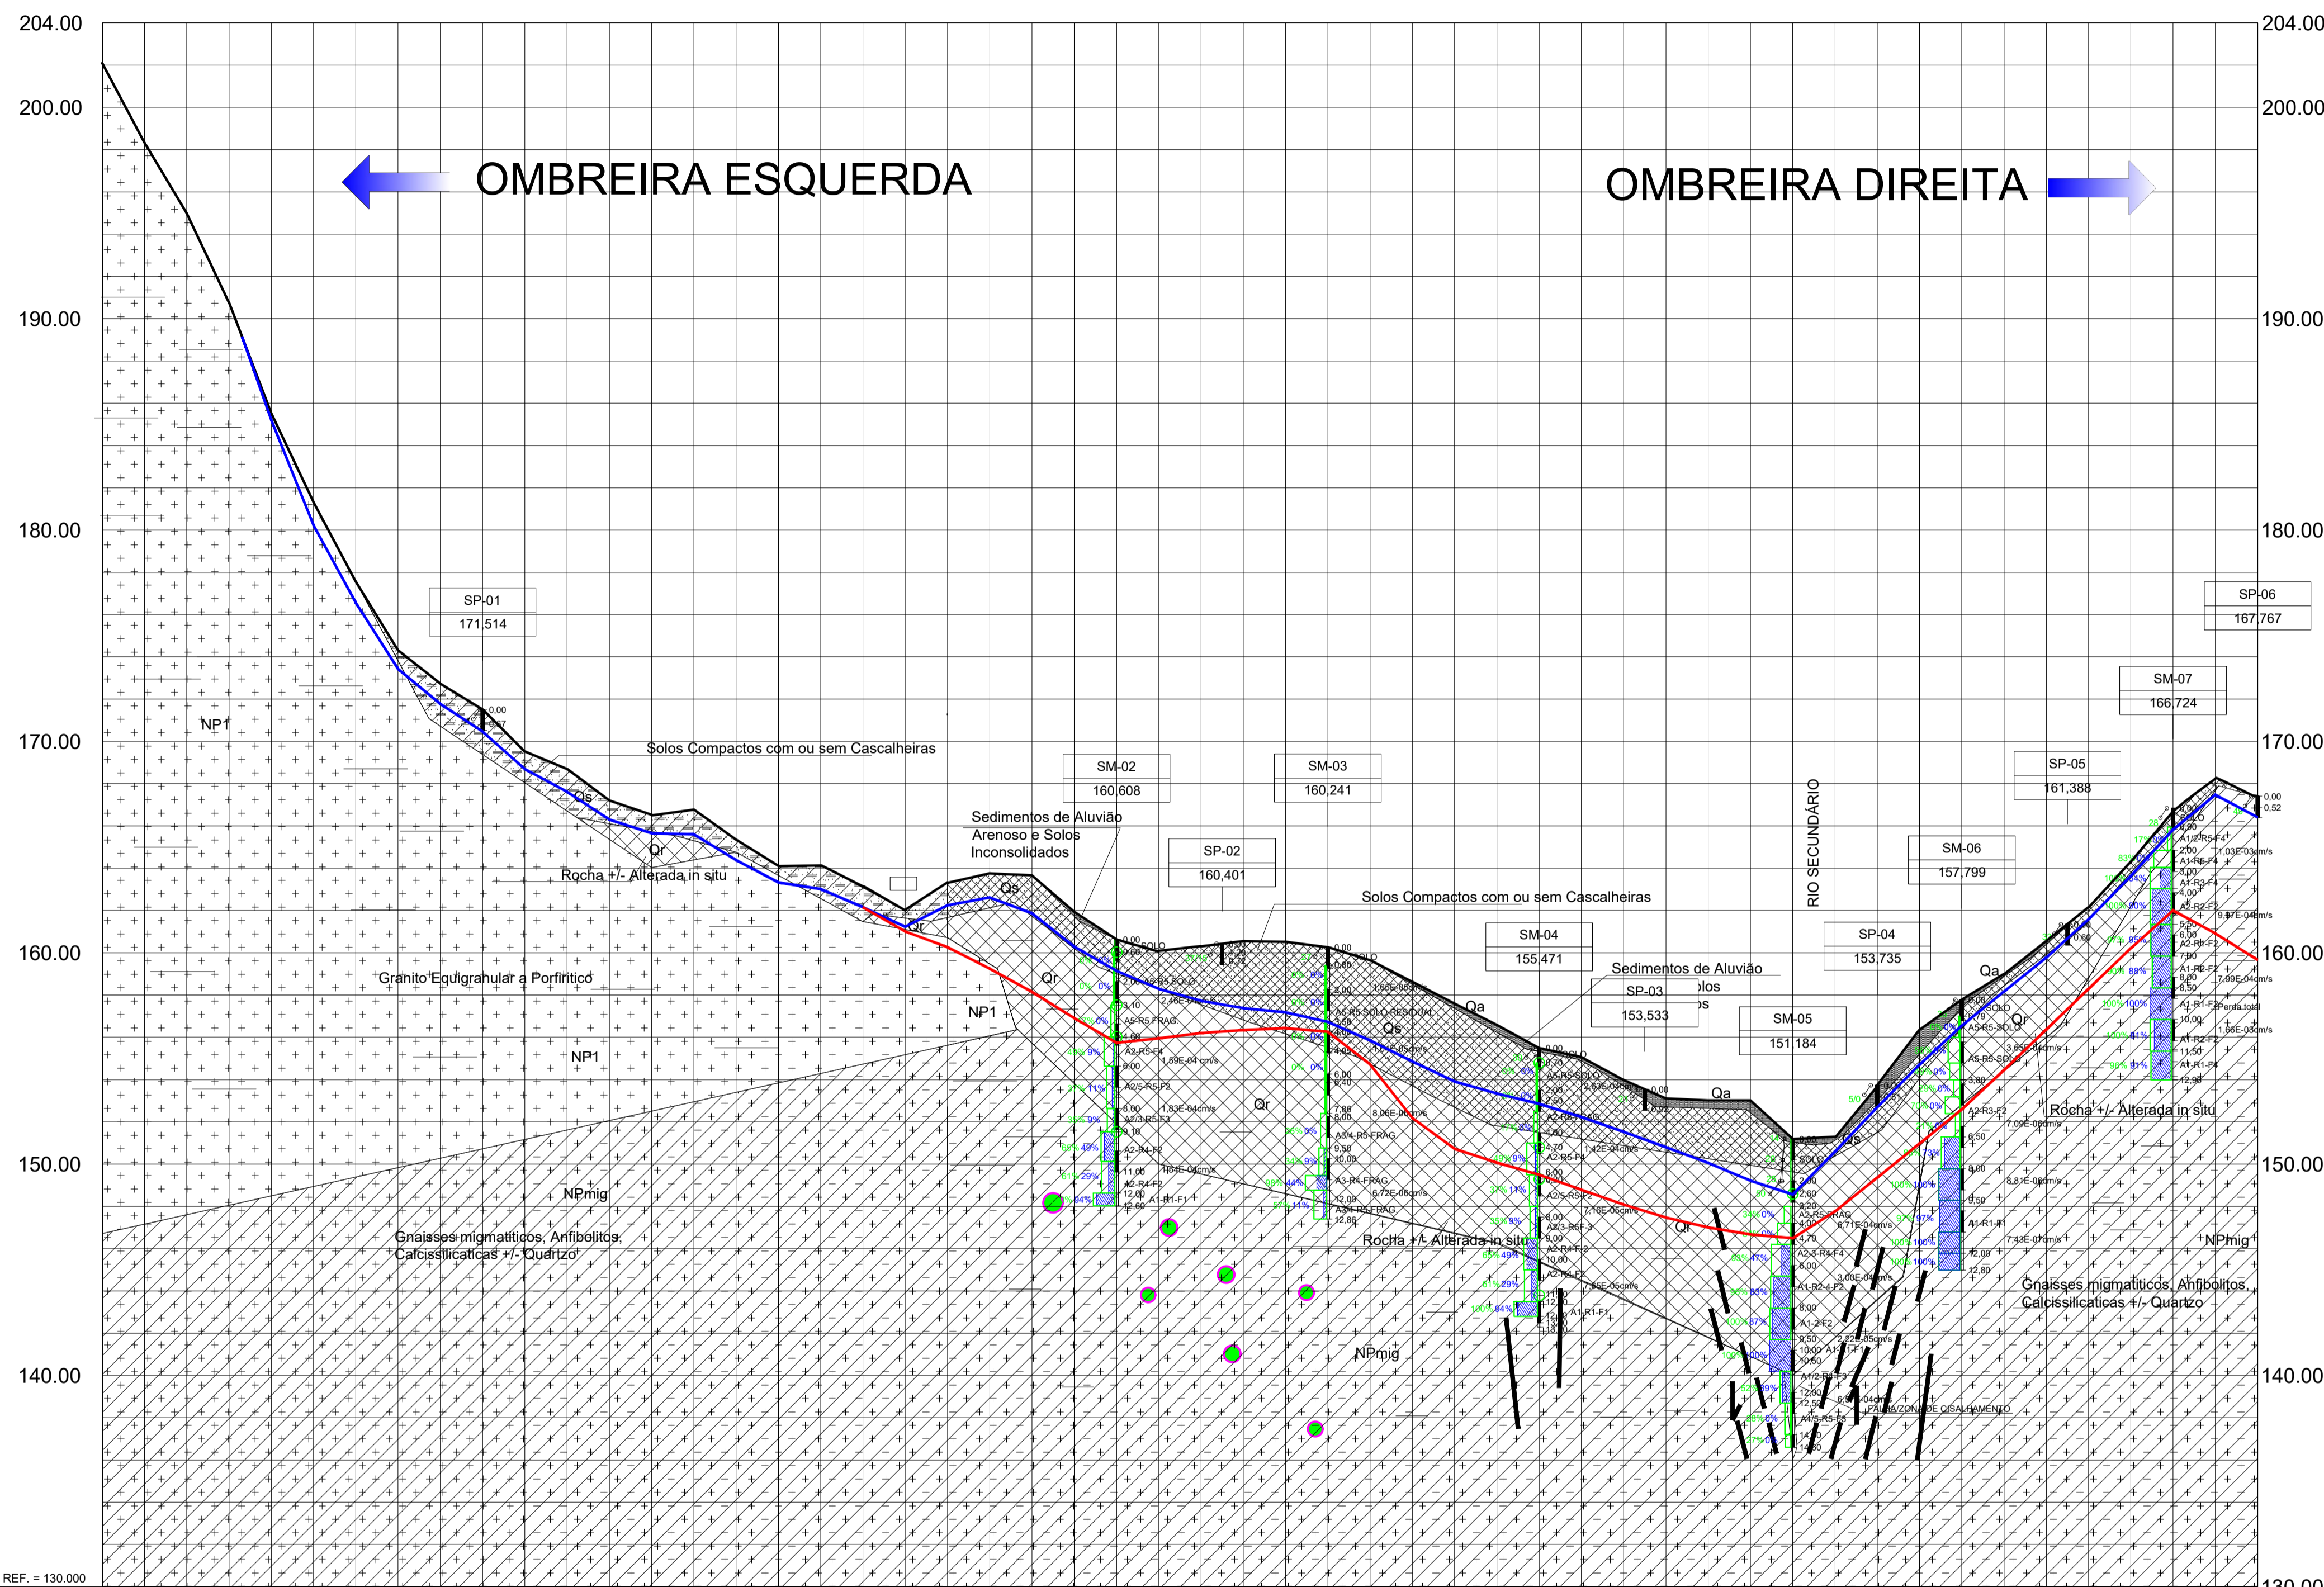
204.00
200.00
190.00
180.00
170.00
160.00
150.00
140.00
REF. = 130.000

OMBREIRA ESQUERDA

OMBREIRA DIREITA

SP-01
171,514

SM-02
160,608

SM-03
160,241

SP-02
160,401

SM-04
155,471

SP-03
153,533

SM-05
151,184

SP-04
153,735

SM-06
157,799

SP-05
161,388

SM-07
166,724

SP-06
167,767

NP1
Solos Compactos com ou sem Cascalheiras
Qs
Qr
Rocha +/- Alterada in situ
Sedimentos de Aluvião Arenoso e Solos Inconsolidados
Qs
Qr
Granito Equigranular a Porfirítico
NP1
NP1
Qr
Solos Compactos com ou sem Cascalheiras
Qa
Qs
Sedimentos de Aluvião
Qa
Qr
NPmig
Gnaisses migmatíticos, Anfibolitos, Calcissilicaticas +/- Quartzo
Rocha +/- Alterada in situ
NPmig
Qr
RIO SECUNDÁRIO
Qs
Qa
Qr
Rocha +/- Alterada in situ
NPmig
Gnaisses migmatíticos, Anfibolitos, Calcissilicaticas +/- Quartzo
FALHA/ZONA DE CISALHAMENTO

204.00
200.00
190.00
180.00
170.00
160.00
150.00
140.00